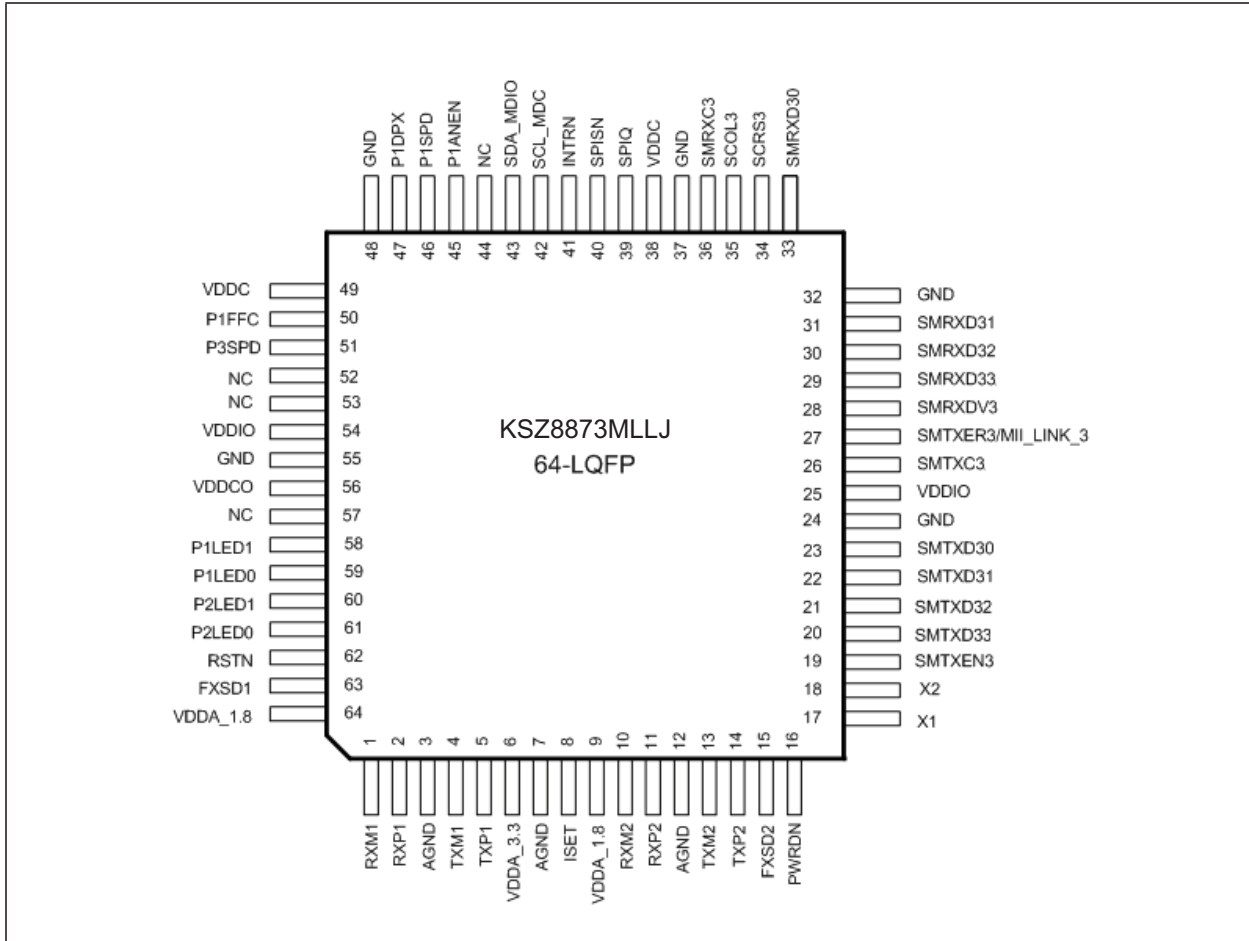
GND 48
P1DPX 47
P1SPD 46
P1ANEN 45
NC 44
SDA_MDIO 43
SCL_MDC 42
INTRN 41
SPISN 40
SPIQ 39
VDDC 38
GND 37
SMRXC3 36
SCOL3 35
SCRS3 34
SMRXD30 33

VDDC 49
P1FFC 50
P3SPD 51
NC 52
NC 53
VDDIO 54
GND 55
VDDCO 56
NC 57
P1LED1 58
P1LED0 59
P2LED1 60
P2LED0 61
RSTN 62
FXSD1 63
VDDA_1.8 64

KSZ8873MLLJ
64-LQFP

32 GND
31 SMRXD31
30 SMRXD32
29 SMRXD33
28 SMRXDV3
27 SMTXER3/MII_LINK_3
26 SMTXC3
25 VDDIO
24 GND
23 SMTXD30
22 SMTXD31
21 SMTXD32
20 SMTXD33
19 SMTXEN3
18 X2
17 X1

1 RXM1
2 RXP1
3 AGND
4 TXM1
5 TXP1
6 VDDA_3.3
7 AGND
8 ISET
9 VDDA_1.8
10 RXM2
11 RXP2
12 AGND
13 TXM2
14 TXP2
15 FXSD2
16 PWRDN